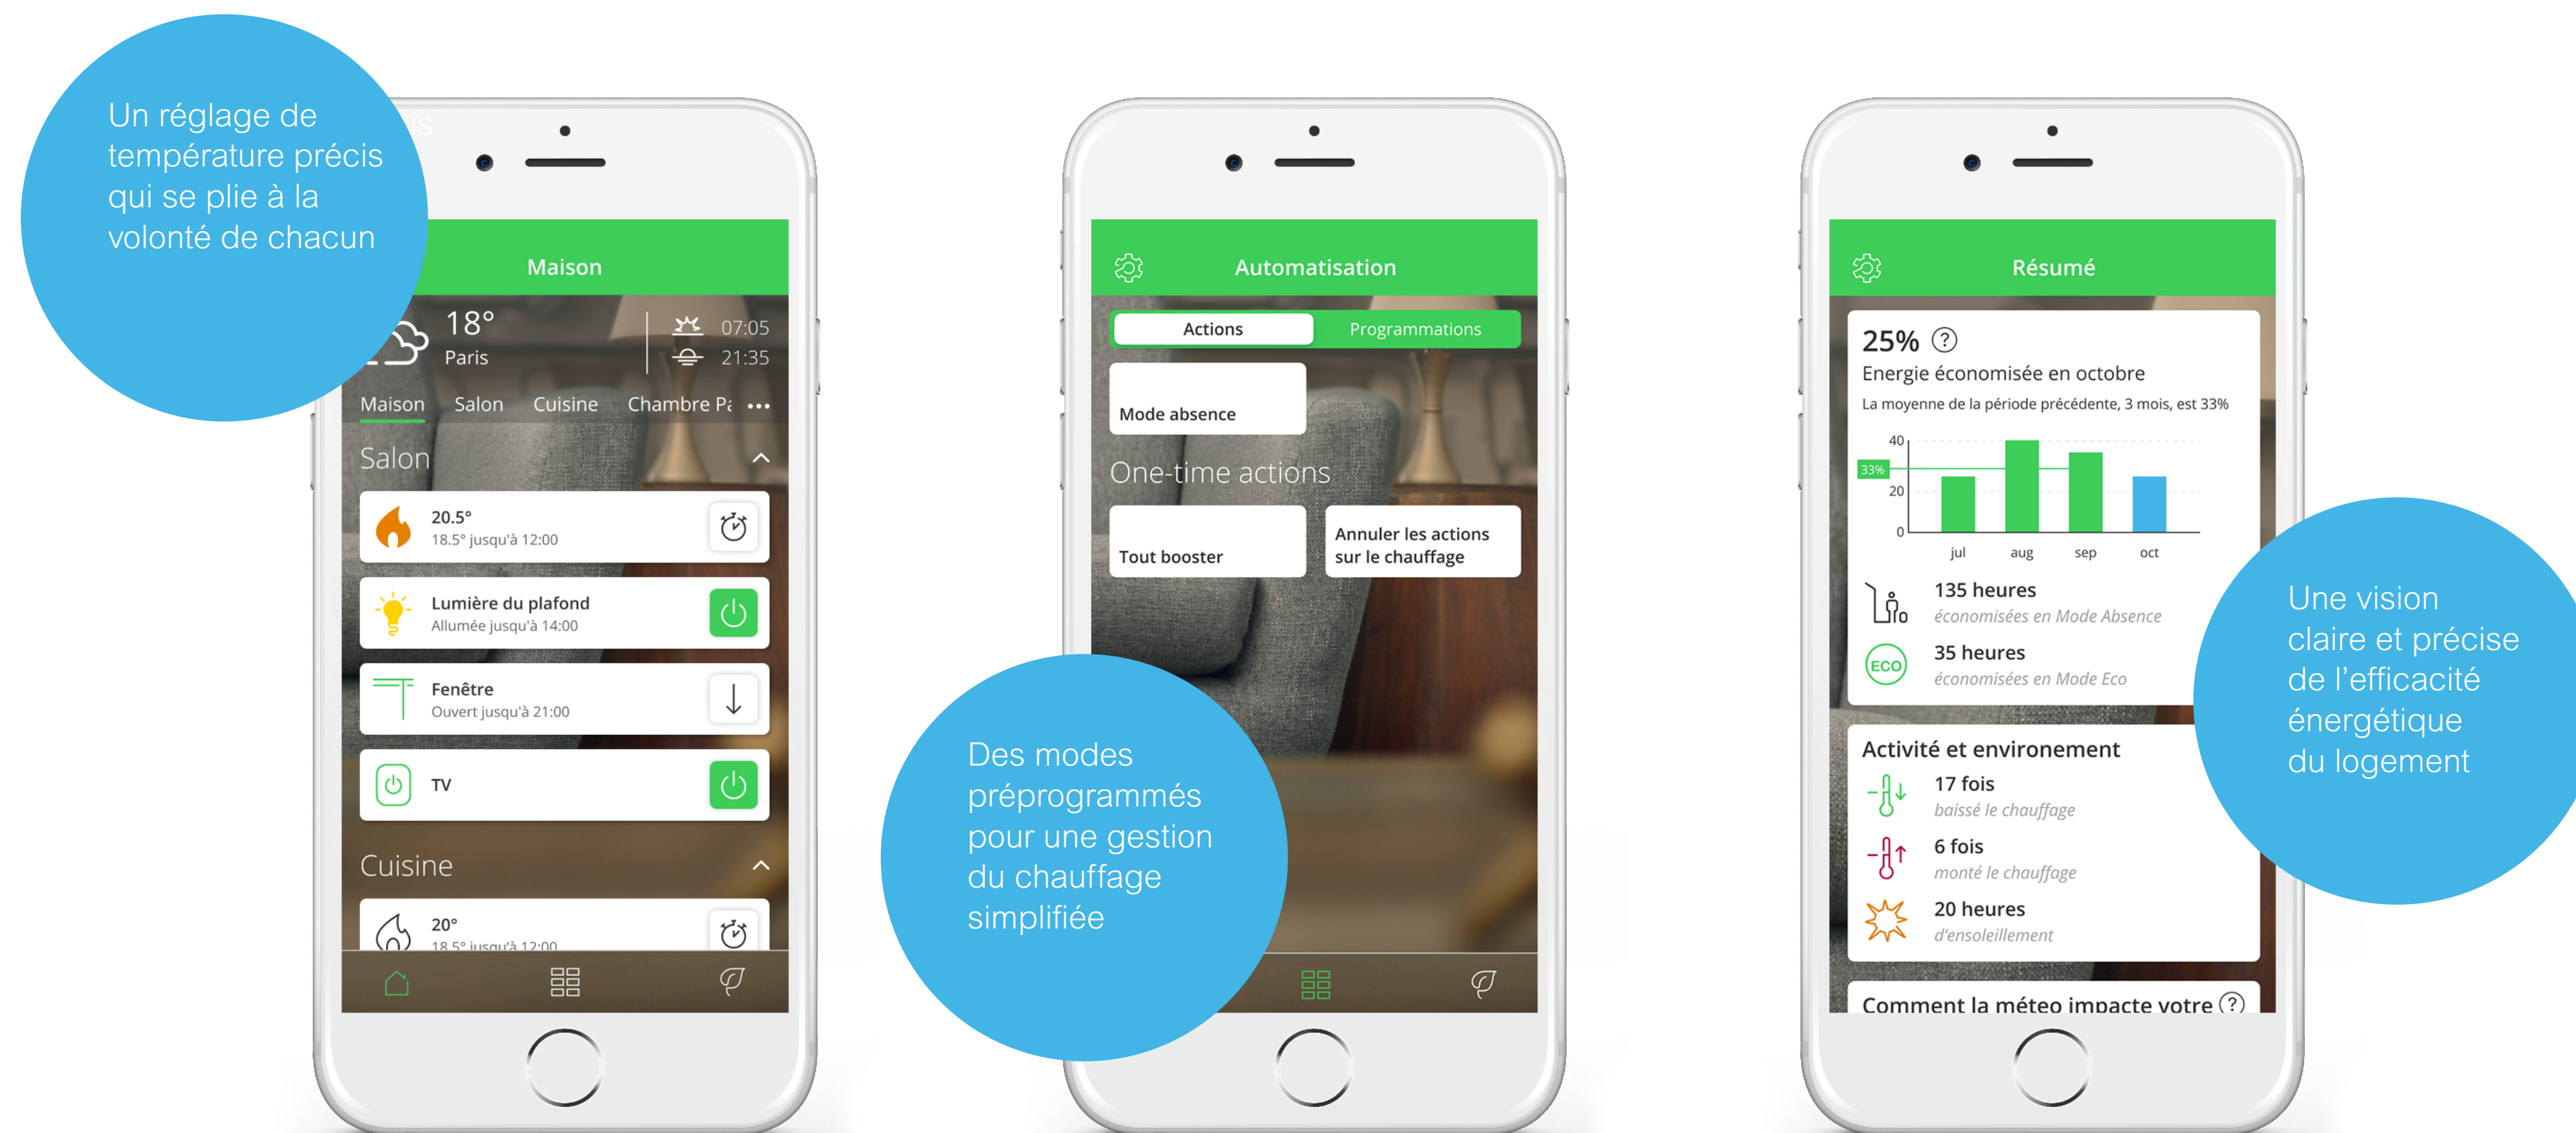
Un réglage de température précis qui se plie à la volonté de chacun

Maison

18°
Paris
07:05
21:35

Maison Salon Cuisine Chambre Pa ...

Salon

20.5°
18.5° jusqu'à 12:00

Lumière du plafond
Allumée jusqu'à 14:00

Fenêtre
Ouvert jusqu'à 21:00

TV

Cuisine

20°
18.5° jusqu'à 12:00

Automatisation

Actions
Programmations

Mode absence

One-time actions

Tout booster

Annuler les actions sur le chauffage

Des modes préprogrammés pour une gestion du chauffage simplifiée

Résumé

25%
Energie économisée en octobre
La moyenne de la période précédente, 3 mois, est 33%

40
33%
20
0
jul aug sep oct

135 heures
économisées en Mode Absence

ECO
35 heures
économisées en Mode Eco

Activité et environement

17 fois
baissé le chauffage

6 fois
monté le chauffage

20 heures
d'ensoleillement

Comment la méteo impacte votre

Une vision claire et précise de l'efficacité énergétique du logement